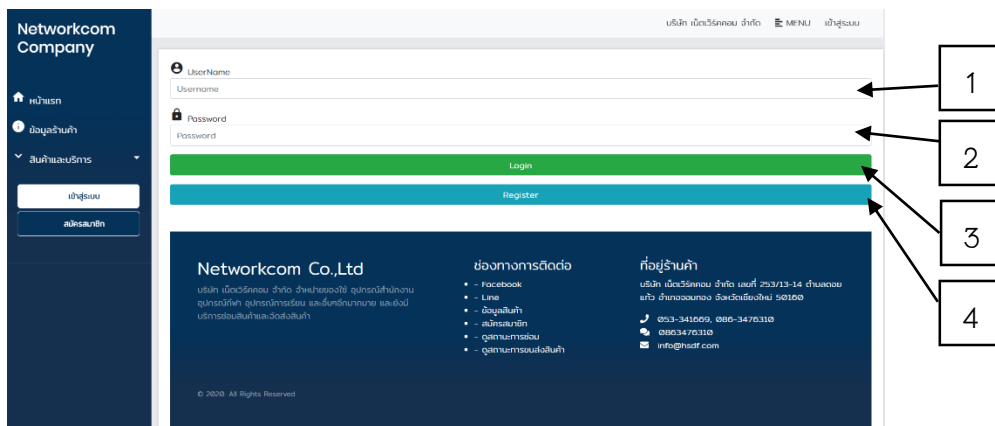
Networkcom Company

หน้าแรก

ข้อมูลร้านค้า

สินค้าและบริการ

เข้าสู่ระบบ

สมัครสมาชิก

บริษัท เน็ตเวิร์คคอม จำกัด MENU เข้าสู่ระบบ

UserName

Username

Password

Password

Login

Register

Networkcom Co.,Ltd

บริษัท เน็ตเวิร์คคอม จำกัด จำหน่ายของใช้ อุปกรณ์สำนักงาน อุปกรณ์กีฬา อุปกรณ์การเรียน และอื่นๆอีกมากมาย และยังมีบริการซ่อมสินค้าและจัดส่งสินค้า

ช่องทางการติดต่อ

- Facebook
- Line
- ข้อมูลสินค้า
- สมัครสมาชิก
- ดูสถานะการซ่อม
- ดูสถานะการขนส่งสินค้า

ที่อยู่ร้านค้า

บริษัท เน็ตเวิร์คคอม จำกัด เลขที่ 253/13-14 ตำบลดอยแก้ว อำเภอจอมทอง จังหวัดเชียงใหม่ 50160

053-341669, 086-3476310

0863476310

info@hsdf.com

© 2020. All Rights Reserved

1

2

3

4